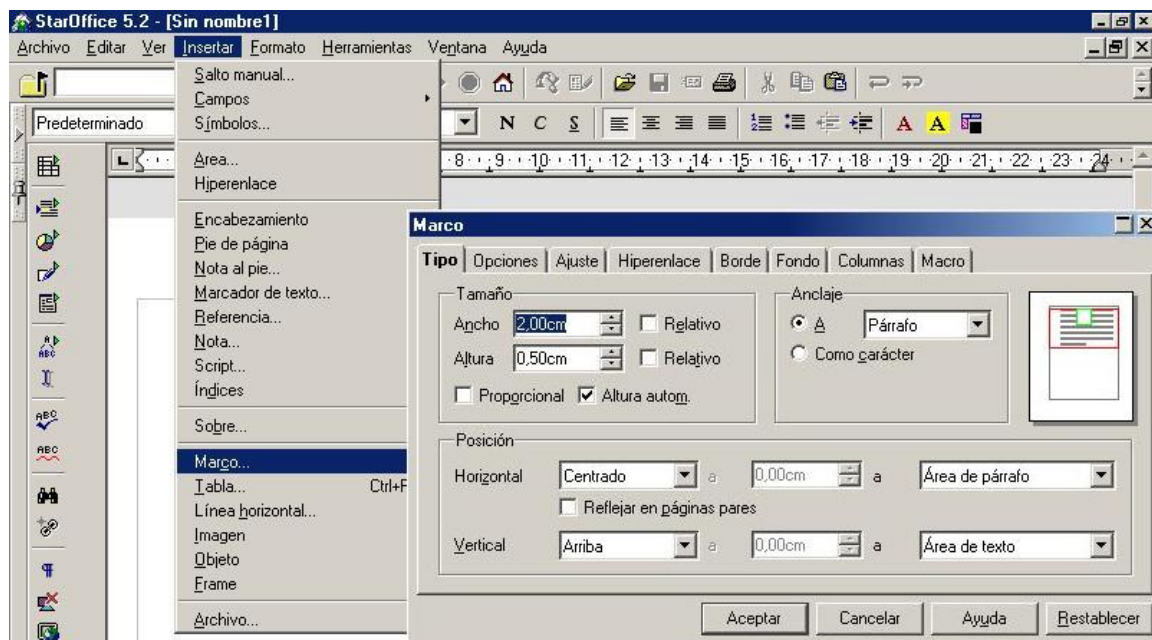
StarOffice 5.2 - [Sin nombre1]

Archivo Editar Ver Insertar Formato Herramientas Ventana Ayuda

Predeterminado

N C S

A A

Salto manual...
Campos
Símbolos...
Area...
Hiperenlace
Encabezamiento
Pie de página
Nota al pie...
Marcador de texto...
Referencia...
Nota...
Script...
Índices
Sobre...
Marco...
Tabla... Ctrl+F
Línea horizontal...
Imagen
Objeto
Frame
Archivo...

8 · 9 · 10 · 11 · 12 · 13 · 14 · 15 · 16 · 17 · 18 · 19 · 20 · 21 · 22 · 23 · 24

Marco

Tipo | Opciones | Ajuste | Hiperenlace | Borde | Fondo | Columnas | Macro

Tamaño
Ancho 2,00cm Relativo
Altura 0,50cm Relativo
Proporcional Altura autom.

Anclaje
A Párrafo
Como carácter

Posición
Horizontal Centrado a 0,00cm a Área de párrafo
Reflejar en páginas pares
Vertical Arriba a 0,00cm a Área de texto

Aceptar Cancelar Ayuda Restablecer